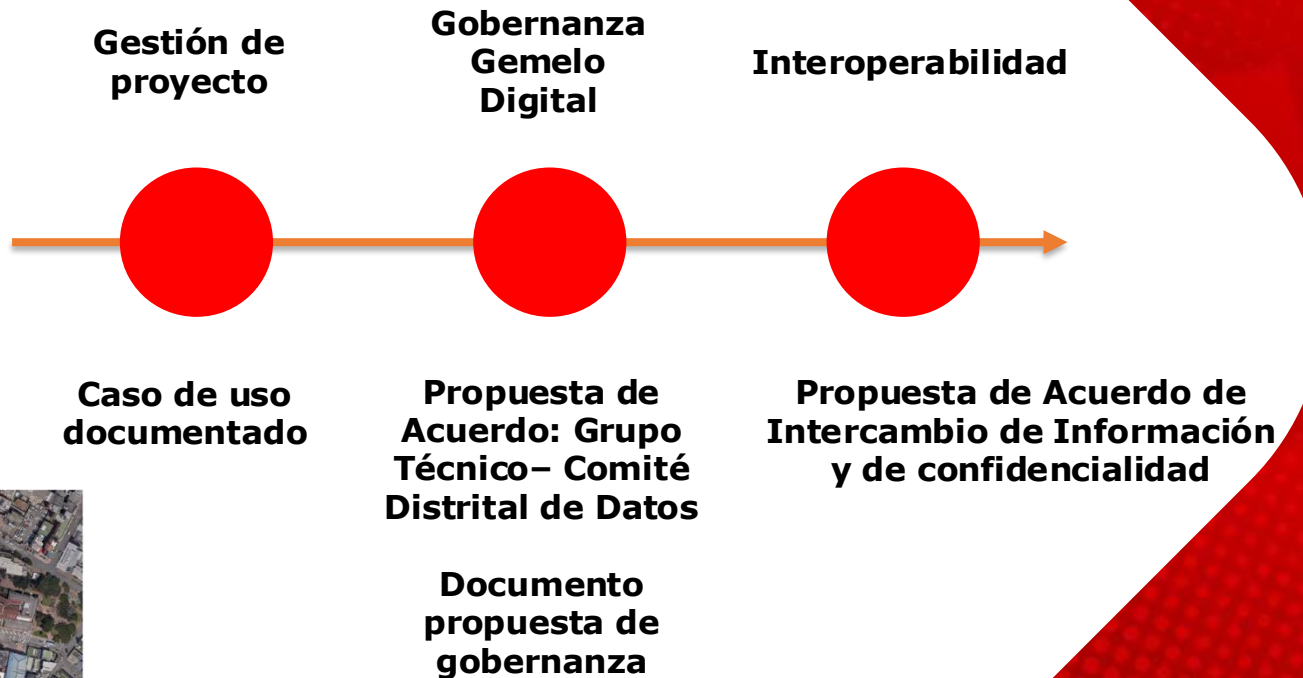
Gestión de proyecto

Gobernanza Gemelo Digital

Interoperabilidad

Caso de uso documentado

Propuesta de Acuerdo: Grupo Técnico– Comité Distrital de Datos

Documento propuesta de gobernanza

Propuesta de Acuerdo de Intercambio de Información y de confidencialidad